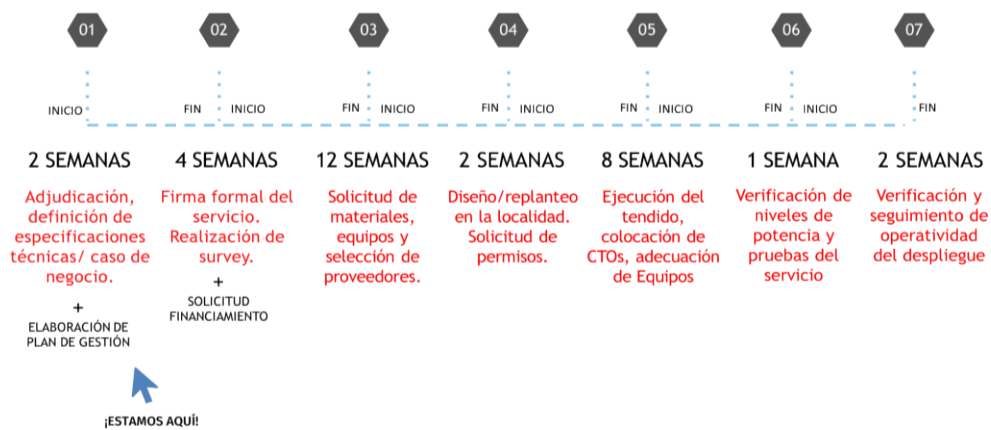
01 02 03 04 05 06 07

INICIO

FIN INICIO

FIN INICIO

FIN INICIO

FIN INICIO

FIN INICIO

FIN

2 SEMANAS

Adjudicación, definición de especificaciones técnicas/ caso de negocio.

+

ELABORACIÓN DE PLAN DE GESTIÓN

¡ESTAMOS AQUÍ!

4 SEMANAS

Firma formal del servicio. Realización de survey.

+

SOLICITUD FINANCIAMIENTO

12 SEMANAS

Solicitud de materiales, equipos y selección de proveedores.

2 SEMANAS

Diseño/replanteo en la localidad. Solicitud de permisos.

8 SEMANAS

Ejecución del tendido, colocación de CTOs, adecuación de Equipos

1 SEMANA

Verificación de niveles de potencia y pruebas del servicio

2 SEMANAS

Verificación y seguimiento de operatividad del despliegue